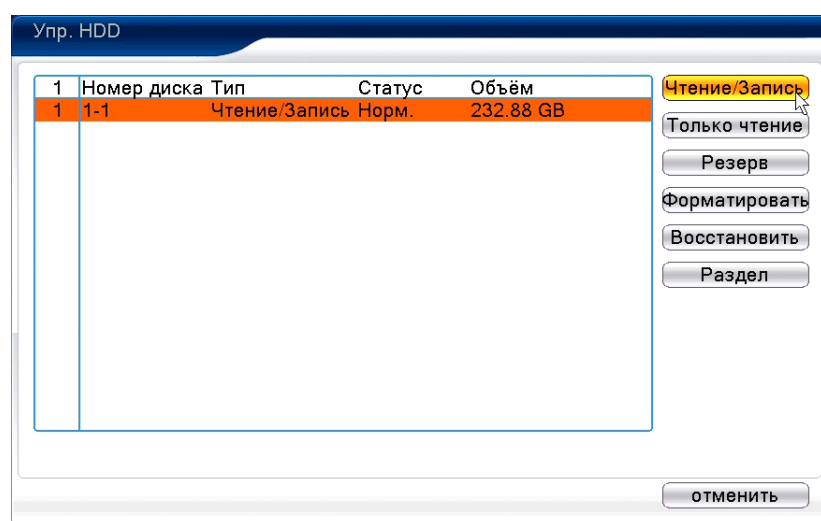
Упр. HDD

| 1 | Номер диска | Тип | Статус | Объём |
|---|---|---|---|---|
| 1 | 1-1 | Чтение/Запись | Норм. | 232.88 GB |

Чтение/Запись
Только чтение
Резерв
Форматировать
Восстановить
Раздел

отменить